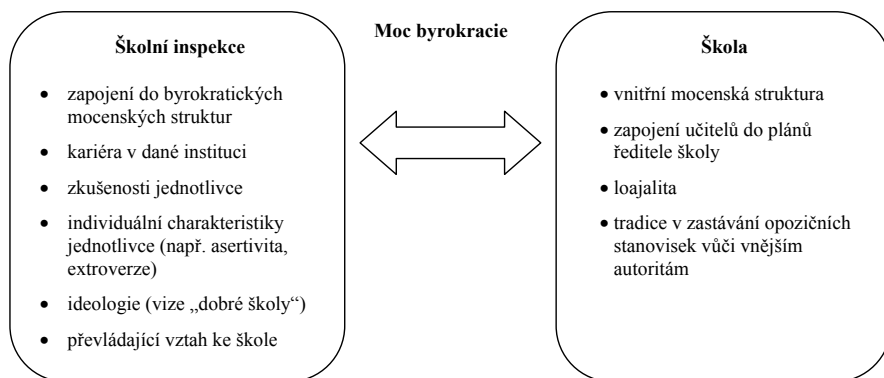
Moc byrokracie

Školní inspekce

- zapojení do byrokratických mocenských struktur
- kariéra v dané instituci
- zkušenosti jednotlivce
- individuální charakteristiky jednotlivce (např. asertivita, extroverze)
- ideologie (vize „dobré školy“)
- převládající vztah ke škole

Škola

- vnitřní mocenská struktura
- zapojení učitelů do plánů ředitele školy
- loajalita
- tradice v zastávání opozičních stanovisek vůči vnějším autoritám